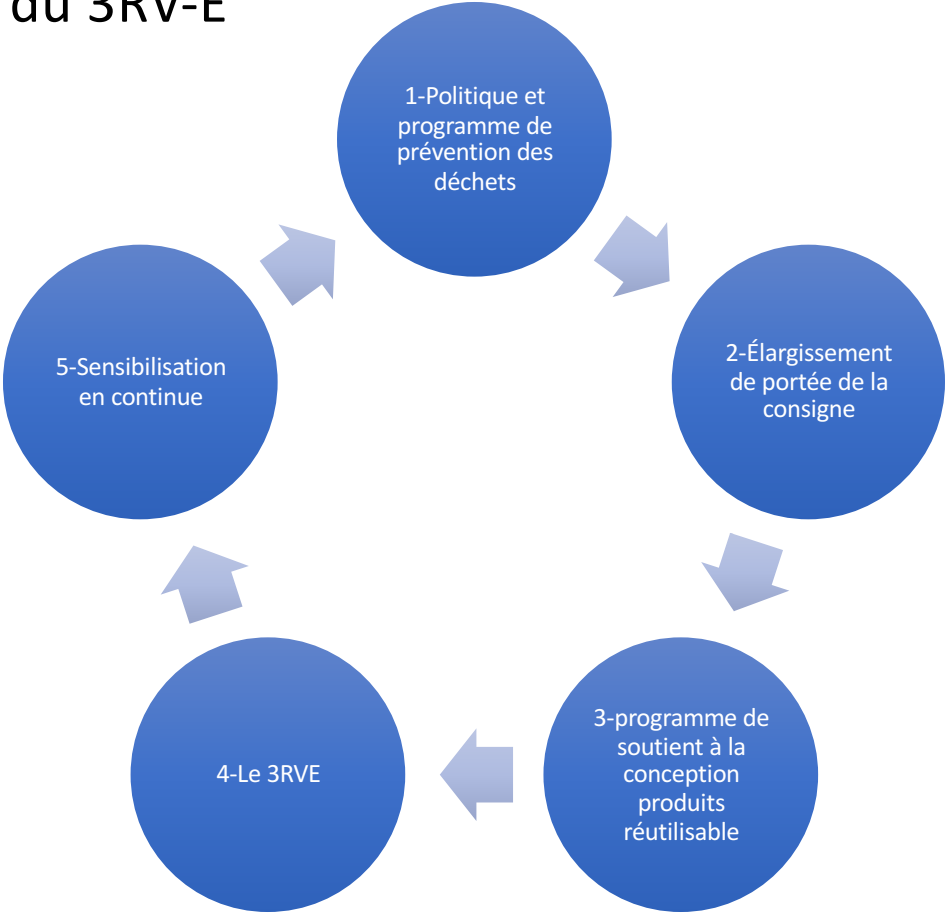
du 3RV-E

1-Politique et programme de prévention des déchets

2-Élargissement de portée de la consigne

3-programme de soutient à la conception produits réutilisable

4-Le 3RVE

5-Sensibilisation en continue